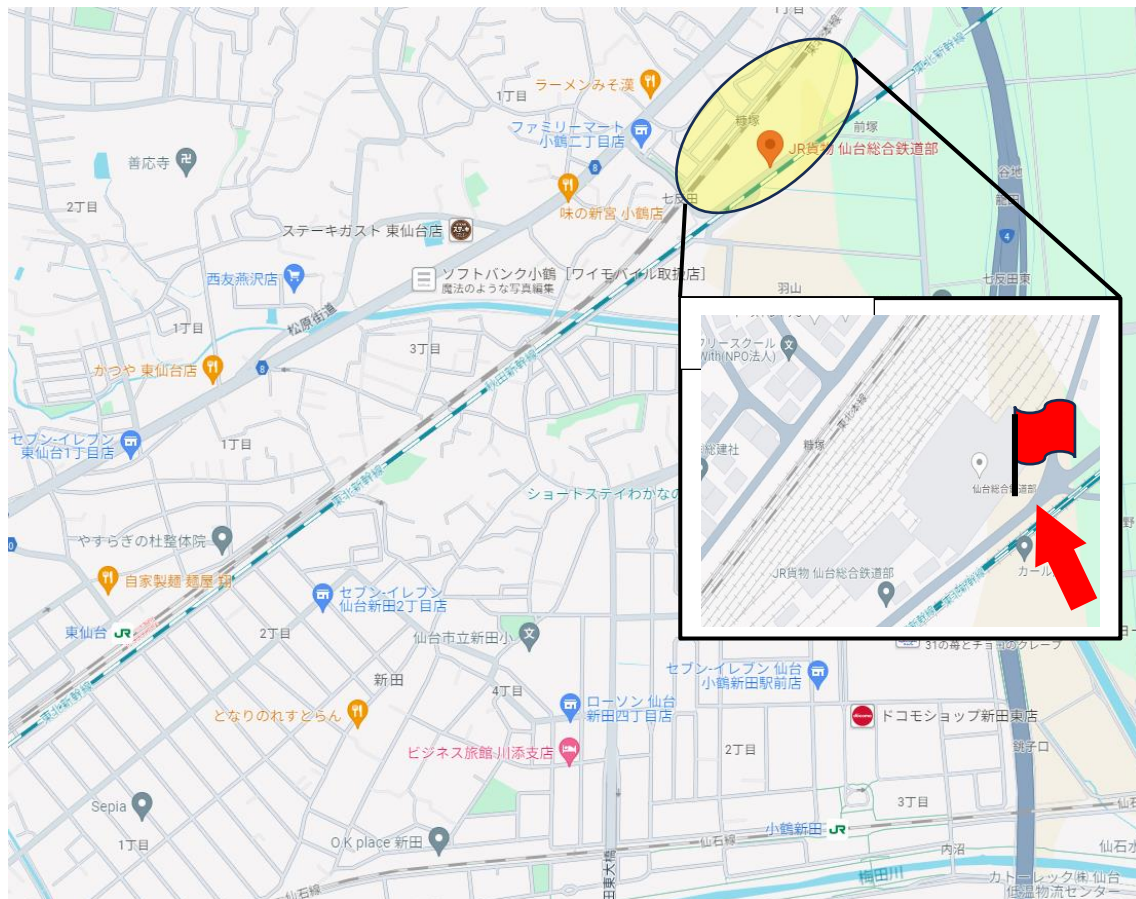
1丁目
ラーメンみそ漠
ファミリーマート
小鶴二丁目店
糠塚
前塚
JR貨物 仙台総合鉄道部
善応寺
七反田
2丁目
味の新宮 小鶴店
ステーキガスト 東仙台店
西友燕沢店
ソフトバンク小鶴［ワイモバイル取扱店］
魔法のような写真編集
羽山
七反田東
松原街道
1丁目
3丁目
かつや 東仙台店
フリースクール
With(NPO法人)
総建社
糠塚
東北新幹線
仙台総合鉄道部
JR貨物 仙台総合鉄道部
カール
セブン-イレブン
東仙台1丁目店
1丁目
東北新幹線
ショートステイわかな
やすらぎの杜整体院
自家製麺 麺屋 翔
セブン-イレブン
仙台新田2丁目店
東仙台
2丁目
仙台市立新田小
31の苺とチョコのクレープ
セブン-イレブン 仙台
小鶴新田駅前店
新田
4丁目
ローソン 仙台
新田四丁目店
ドコモショップ新田東店
となりのれすとらん
ビジネス旅館 川添支店
2丁目
鉄子口
Sepia
3丁目
1丁目
O K place 新田
小鶴新田
仙石線
内沼
仙石線
梅田川
カトーレック(株) 仙台
低温物流センター